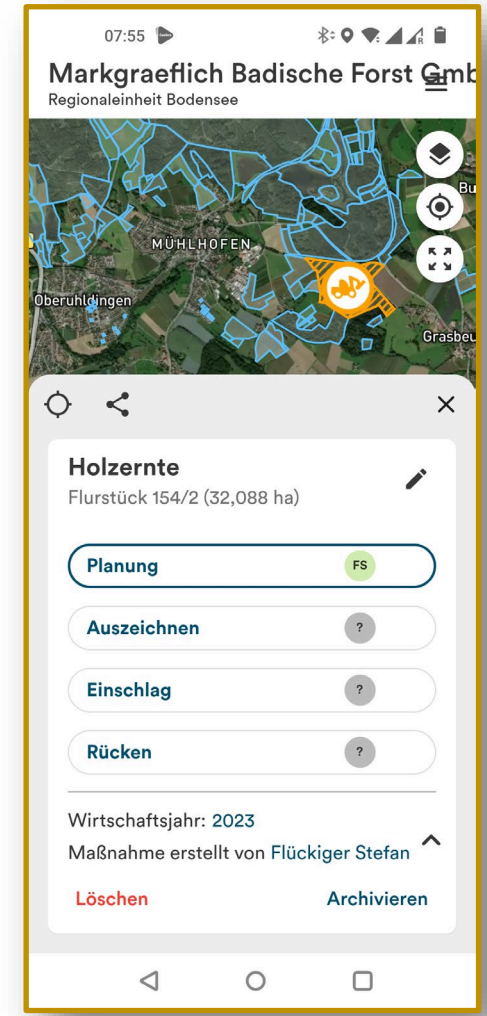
07:55

Markgraeflich Badische Forst Gmb
Regionaleinheit Bodensee

MÜHLHOFEN
Oberuhldingen
Grasbeu
Bu

Holzernte
Flurstück 154/2 (32,088 ha)

Planung FS
Auszeichnen ?
Einschlag ?
Rücken ?

Wirtschaftsjahr: 2023
Maßnahme erstellt von Flückiger Stefan

Löschen
Archivieren